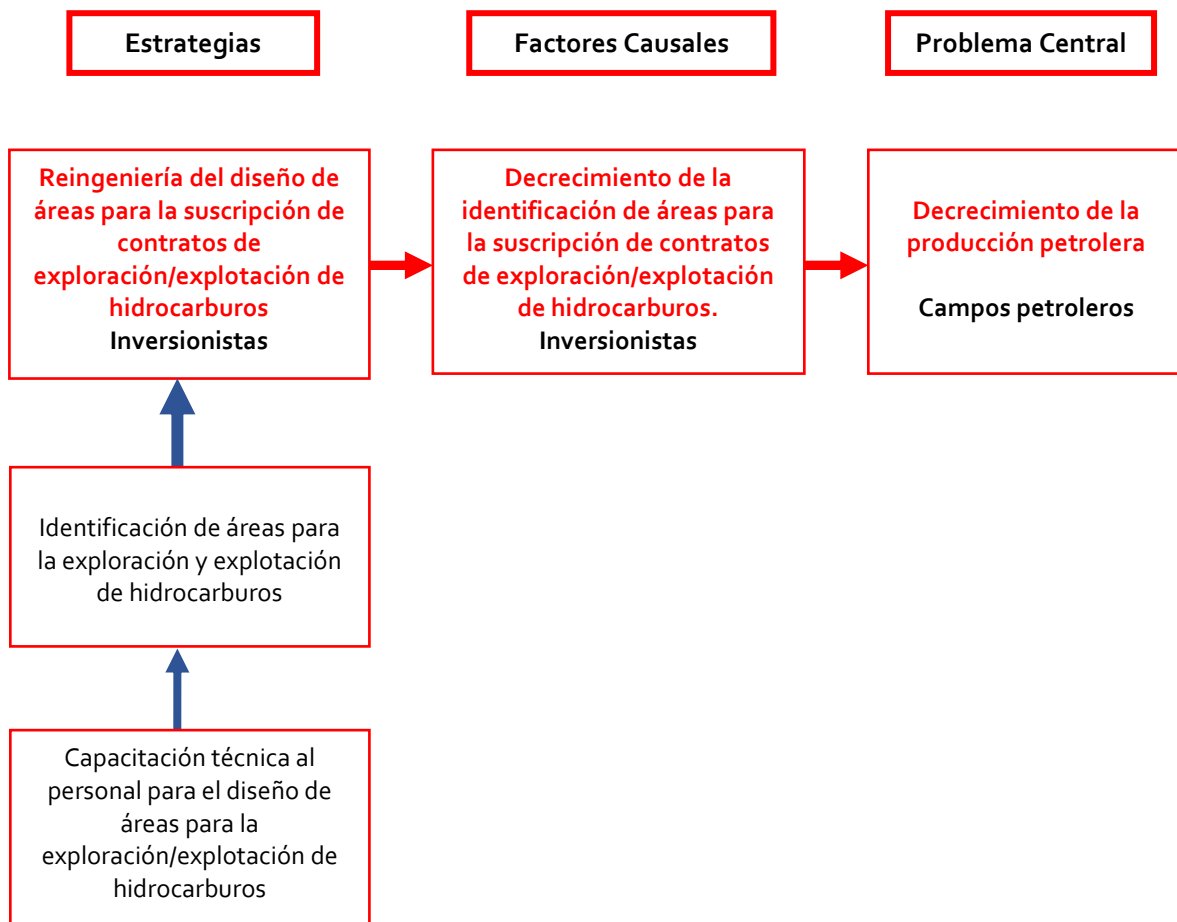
Estrategias

Factores Causales

Problema Central

Reingeniería del diseño de áreas para la suscripción de contratos de exploración/explotación de hidrocarburos
Inversionistas

Decrecimiento de la identificación de áreas para la suscripción de contratos de exploración/explotación de hidrocarburos.
Inversionistas

Decrecimiento de la producción petrolera

Campos petroleros

Identificación de áreas para la exploración y explotación de hidrocarburos

Capacitación técnica al personal para el diseño de áreas para la exploración/explotación de hidrocarburos